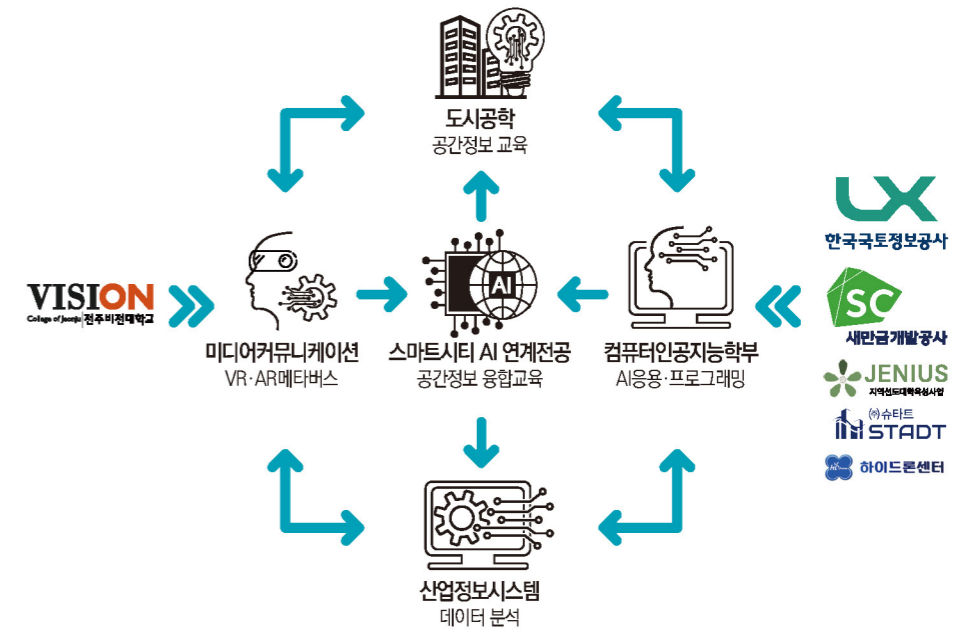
도시공학
공간정보 교육

VISION
College of Jeonju 전주비전대학교

미디어커뮤니케이션
VR·AR메타버스

AI

스마트시티 AI 연계전공
공간정보 융합교육

컴퓨터인공지능학부
AI응용·프로그래밍

LX
한국국토정보공사

SC
새만금개발공사

JENIUS
지역선도대학육성사업

(주)슈타트
STADT

하이드론센터

산업정보시스템
데이터 분석